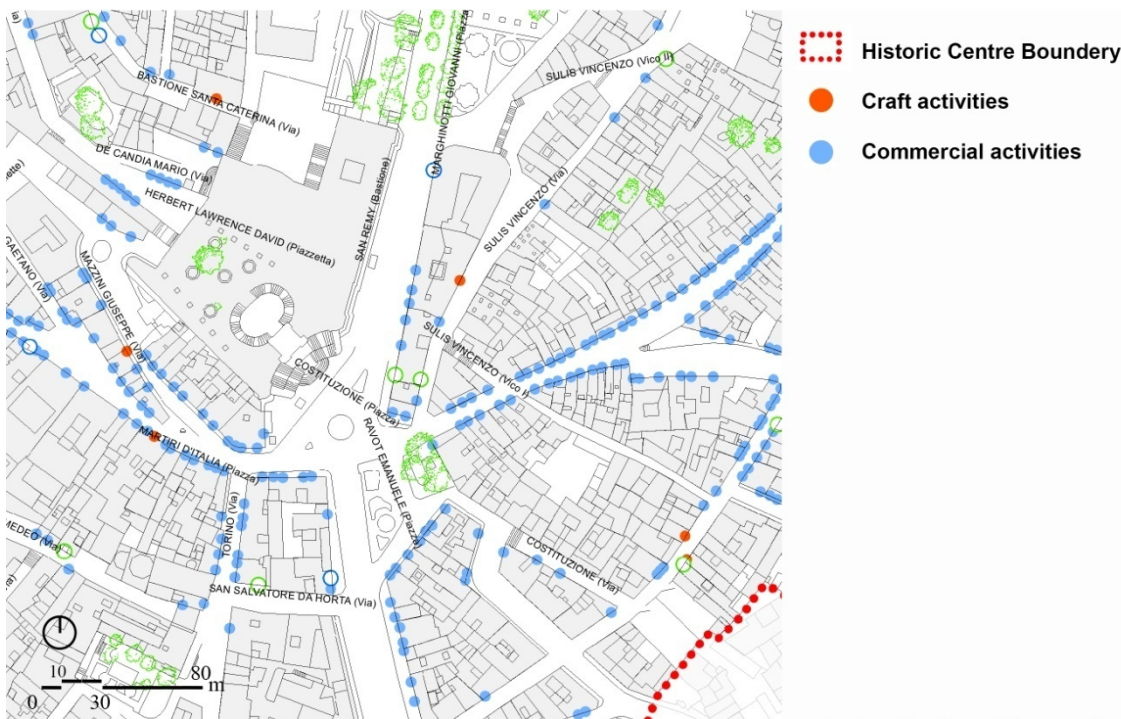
Historic Centre Boundery
Craft activities
Commercial activities

BASTIONE SANTA CATERINA (Via)
DE CANDIA MARIO (Via)
HERBERT LAWRENCE DAVID (Piazzetta)
SAN REMY (Bastione)
MARGHINOTTI GIOVANNI (Piazza)
SULIS VINCENZO (Vico II)
SULIS VINCENZO (Via)
SULIS VINCENZO (Vico I)
GAETANO (Via)
MAZZINI GIUSEPPE (Via)
COSTITUZIONE (Piazza)
RAVOT EMANUELE (Piazza)
MARTIRI D'ITALIA (Piazza)
TORINO (Via)
MEDEO (Via)
SAN SALVATORE DA HORTA (Via)
COSTITUZIONE (Via)
ia)
ette)

0 10 30 80 m